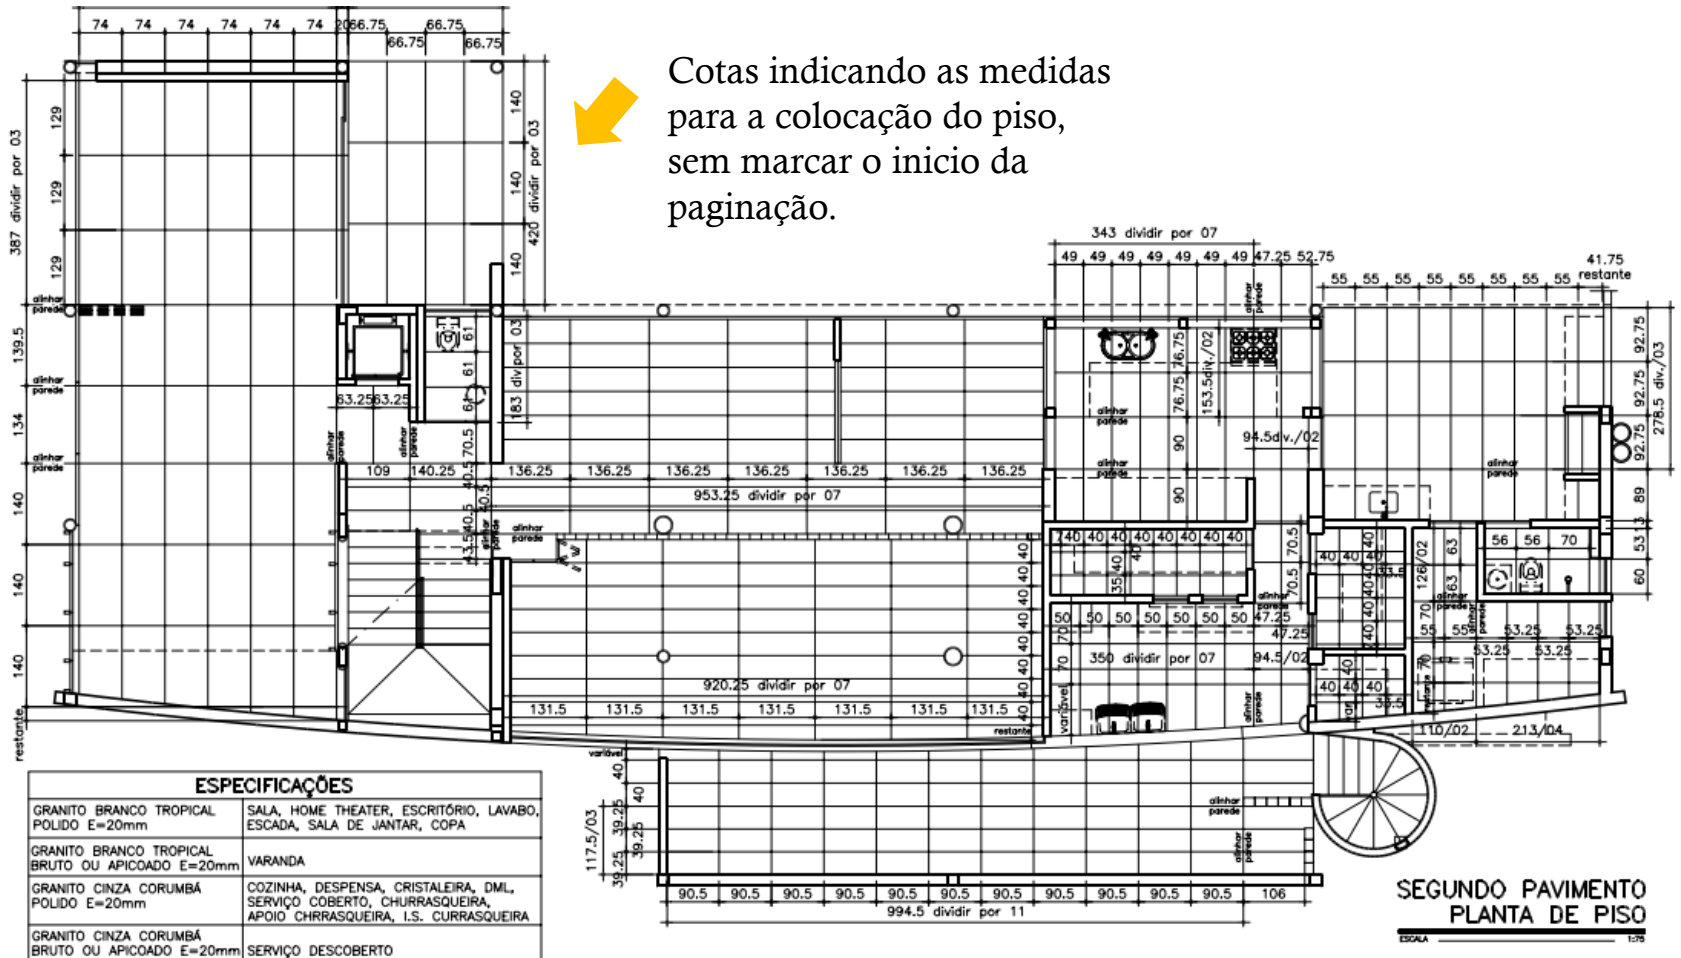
Cotas indicando as medidas para a colocação do piso, sem marcar o inicio da paginação.

74 74 74 74 74 74 20 66.75 66.75 66.75 66.75

387 dividir por 03
129 129 129
140 140 140
420 dividir por 03
alinhar parede
139.5
134
140
140
140
restante
alinhar parede
alinhar parede
63.25 63.25
61 61 61
70.5
183 div por 03
alinhar parede
alinhar parede
109 140.25 40.5 136.25 136.25 136.25 136.25 136.25 136.25 136.25
953.25 dividir por 07
40.5
43.5 40.5
alinhar parede
alinhar parede
920.25 dividir por 07
131.5 131.5 131.5 131.5 131.5 131.5 131.5
40 40 40 40 40 40 40 40
restante
343 dividir por 07
49 49 49 49 49 49 49 47.25 52.75
alinhar parede
76.75 76.75
153.5 div./02
alinhar parede
90
94.5 div./02
alinhar parede
90
40 40 40 40 40 40 40 40 40
35 40
70.5 70.5
alinhar parede
50 50 50 50 50 50 50 47.25
47.25
70 70
350 dividir por 07
94.5/02
variável
alinhar parede
55 55 55 55 55 55 55 55
41.75 restante
92.75 92.75 92.75
278.5 div./03
alinhar parede
89
53.5
60
40 40 40
40 40 40
40 40 40
53.5
126/02
63 63
alinhar parede
70 70
55 55
alinhar parede
56 56 70
53.25 53.25 53.25 53.25
110/02
213/04
variável
40
40
117.5/03
39.25 39.25 39.25
alinhar parede
alinhar parede
90.5 90.5 90.5 90.5 90.5 90.5 90.5 90.5 90.5 90.5 90.5 106
994.5 dividir por 11

| ESPECIFICAÇÕES | |
|---|---|
| GRANITO BRANCO TROPICAL POLIDO E=20mm | SALA, HOME THEATER, ESCRITÓRIO, LAVABO, ESCADA, SALA DE JANTAR, COPA |
| GRANITO BRANCO TROPICAL BRUTO OU APICOADO E=20mm | VARANDA |
| GRANITO CINZA CORUMBÁ POLIDO E=20mm | COZINHA, DESPENSA, CRISTALEIRA, DML, SERVIÇO COBERTO, CHURRASQUEIRA, APOIO CHRRASQUEIRA, I.S. CURRASQUEIRA |
| GRANITO CINZA CORUMBÁ BRUTO OU APICOADO E=20mm | SERVIÇO DESCOBERTO |

SEGUNDO PAVIMENTO
PLANTA DE PISO
ESCALA 1:75